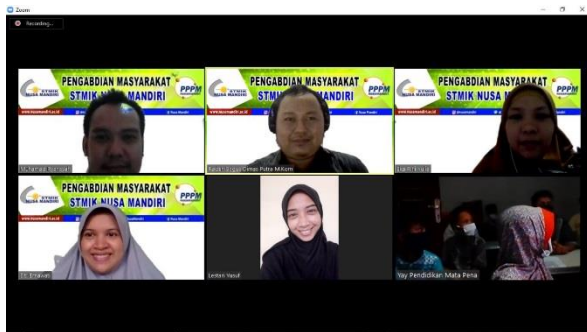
Zoom

Recording...

PENGABDIAN MASYARAKAT
STMIK NUSA MANDIRI
PPPM
www.nusamandiri.ac.id

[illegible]

PENGABDIAN MASYARAKAT
STMIK NUSA MANDIRI
PPPM

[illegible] Putra M.Kom

PENGABDIAN MASYARAKAT
STMIK NUSA MANDIRI
PPPM

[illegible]

PENGABDIAN MASYARAKAT
STMIK NUSA MANDIRI
PPPM

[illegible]

Lestari Yusuf

Yay Pendidikan Mata Pena